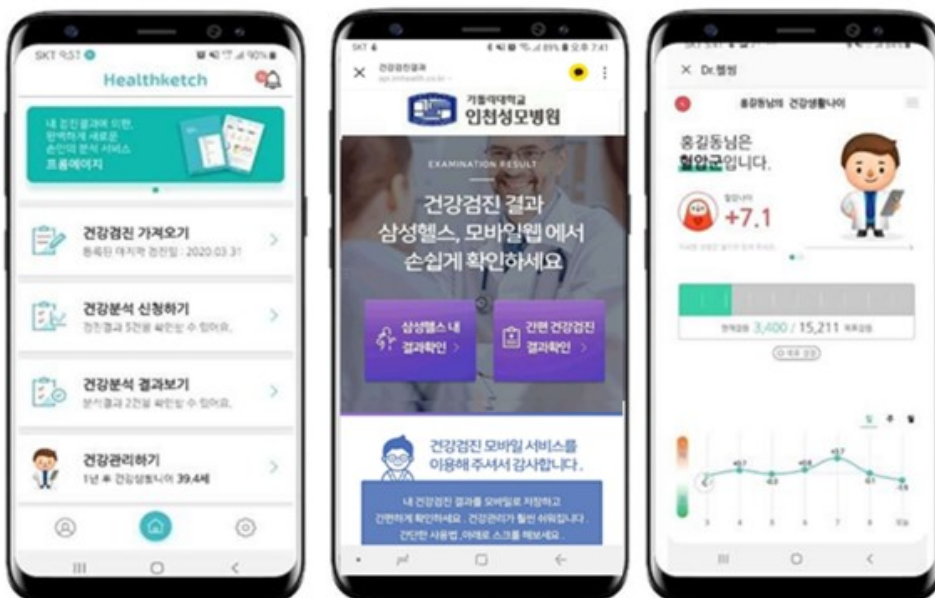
SKT 9:57

Healthketch

내 건강결과에 따른 맞춤형 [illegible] 손안의 분석 서비스 프롬에이지

건강검진 가져오기
등록된 마지막 검진일 : 2020.03.31

건강분석 신청하기
검진결과 5건을 확인할 수 있어요.

건강분석 결과보기
분석결과 2건을 확인할 수 있어요.

건강관리하기
1년 후 건강생활나이 39.4세

SKT

건강검진결과

가톨릭대학교
인천성모병원

EXAMINATION RESULT

건강검진 결과
삼성헬스, 모바일웹 에서
손쉽게 확인하세요

삼성헬스 내 결과확인 >

간편 건강검진 결과확인 >

건강검진 모바일 서비스를
이용해 주셔서 감사합니다.

내 건강검진 결과를 모바일로 저장하고 간편하게 확인하세요. 건강관리가 훨씬 쉬워집니다. 간단한 사용법, 아래로 스크롤 해보세요.

Dr.헬씽

홍길동님의 건강생활나이

홍길동님은
혈압군입니다.

+7.1

3,400 / 15,211

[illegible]